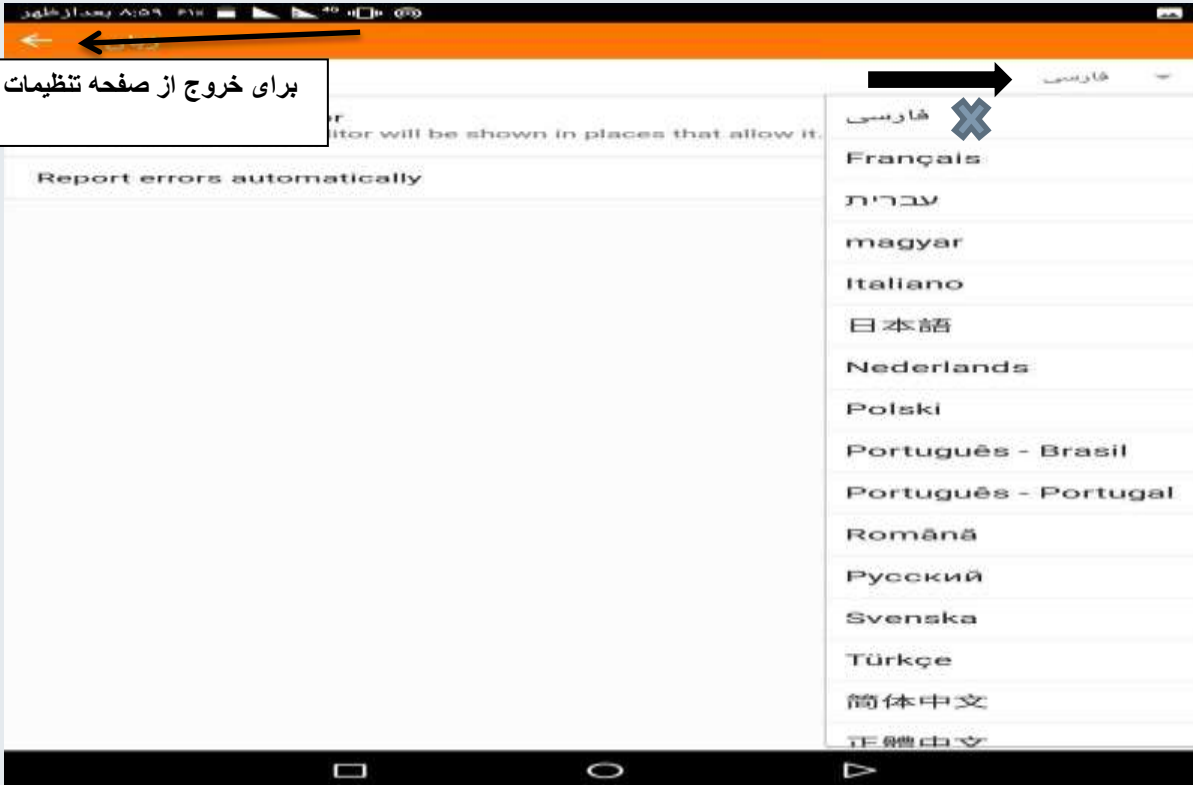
۸:۵۹ بعدازظهر ۶۱٪

برای خروج از صفحه تنظیمات

فارسی

r
itor will be shown in places that allow it.

Report errors automatically

فارسی
Français
עברית
magyar
Italiano
日本語
Nederlands
Polski
Português - Brasil
Português - Portugal
Română
Русский
Svenska
Türkçe
简体中文
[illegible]